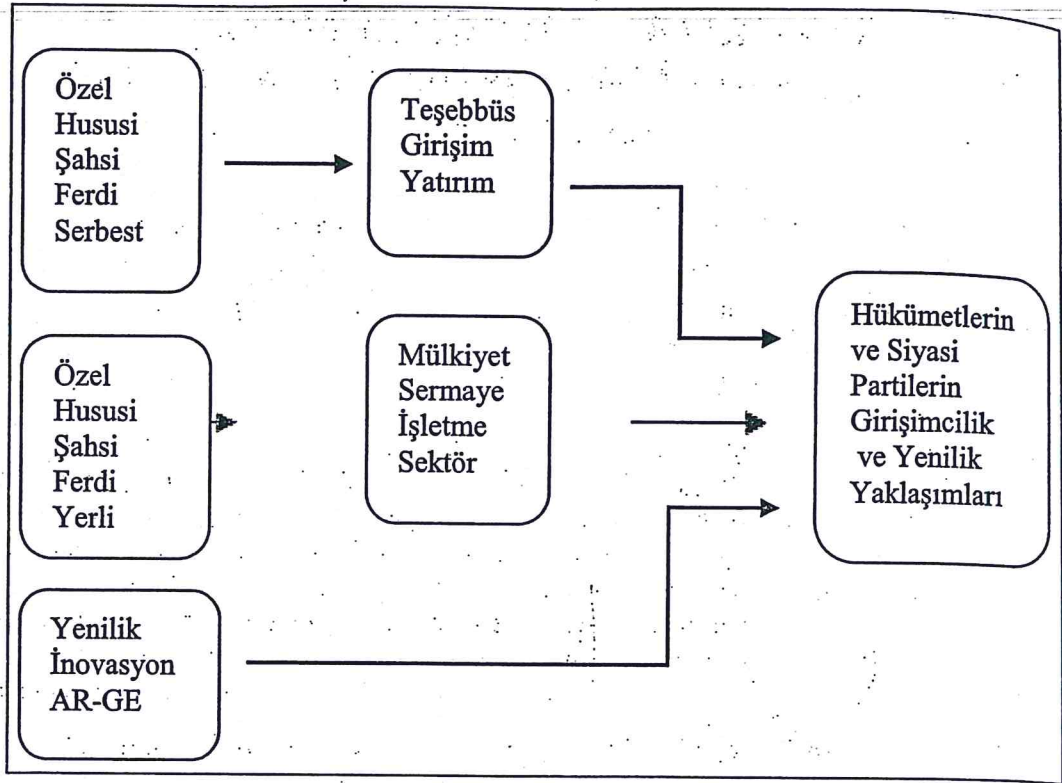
Özel
Hususi
Şahsi
Ferdi
Serbest

Teşebbüs
Girişim
Yatırım

Özel
Hususi
Şahsi
Ferdi
Yerli

Mülkiyet
Sermaye
İşletme
Sektör

Yenilik
İnovasyon
AR-GE

Hükümetlerin
ve Siyasi
Partilerin
Girişimcilik
ve Yenilik
Yaklaşımları